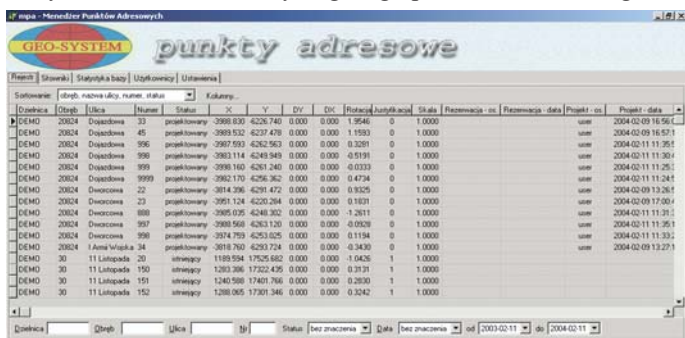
mpa - Menedżer Punktów Adresowych

GEO-SYSTEM

punkty adresowe

Rejestr | Słowniki | Statystyka bazy | Użytkownicy | Ustawienia

Sortowanie: obręb, nazwa ulicy, numer, status | Kolumny...

| Dzielnica | Obręb | Ulica | Numer | Status | X | Y | DY | DX | Rotacja | Justyfikacja | Skala | Rezerwacja - os. | Rezerwacja - data | Projekt - os. | Projekt - data |
|---|---|---|---|---|---|---|---|---|---|---|---|---|---|---|---|
| DEMO | 20824 | Dojazdowa | 33 | projektowany | -3988.830 | -6226.740 | 0.000 | 0.000 | 1.9546 | 0 | 1.0000 | | | user | 2004-02-09 16:56 |
| DEMO | 20824 | Dojazdowa | 45 | projektowany | -3989.532 | -6237.478 | 0.000 | 0.000 | 1.1593 | 0 | 1.0000 | | | user | 2004-02-09 16:57 |
| DEMO | 20824 | Dojazdowa | 996 | projektowany | -3987.593 | -6262.563 | 0.000 | 0.000 | 0.3281 | 0 | 1.0000 | | | user | 2004-02-11 11:35 |
| DEMO | 20824 | Dojazdowa | 998 | projektowany | -3983.114 | -6249.949 | 0.000 | 0.000 | -0.5191 | 0 | 1.0000 | | | user | 2004-02-11 11:30 |
| DEMO | 20824 | Dojazdowa | 999 | projektowany | -3998.160 | -6261.240 | 0.000 | 0.000 | -0.0333 | 0 | 1.0000 | | | user | 2004-02-11 11:25 |
| DEMO | 20824 | Dojazdowa | 9999 | projektowany | -3982.170 | -6256.362 | 0.000 | 0.000 | 0.4734 | 0 | 1.0000 | | | user | 2004-02-11 11:24 |
| DEMO | 20824 | Dworcowa | 22 | projektowany | -3814.396 | -6291.472 | 0.000 | 0.000 | 0.9325 | 0 | 1.0000 | | | user | 2004-02-09 13:26 |
| DEMO | 20824 | Dworcowa | 23 | projektowany | -3951.124 | -6220.284 | 0.000 | 0.000 | 0.1831 | 0 | 1.0000 | | | user | 2004-02-09 17:00 |
| DEMO | 20824 | Dworcowa | 888 | projektowany | -3985.035 | -6248.302 | 0.000 | 0.000 | -1.2611 | 0 | 1.0000 | | | user | 2004-02-11 11:31 |
| DEMO | 20824 | Dworcowa | 997 | projektowany | -3988.568 | -6263.120 | 0.000 | 0.000 | -0.0929 | 0 | 1.0000 | | | user | 2004-02-11 11:35 |
| DEMO | 20824 | Dworcowa | 998 | projektowany | -3974.759 | -6253.025 | 0.000 | 0.000 | 0.1194 | 0 | 1.0000 | | | user | 2004-02-11 11:33 |
| DEMO | 20824 | I Armii Wojska | 34 | projektowany | -3818.760 | -6293.724 | 0.000 | 0.000 | -0.3430 | 0 | 1.0000 | | | user | 2004-02-09 13:27 |
| DEMO | 30 | 11 Listopada | 20 | istniejący | 1189.594 | 17525.682 | 0.000 | 0.000 | -1.0426 | 1 | 1.0000 | | | | |
| DEMO | 30 | 11 Listopada | 150 | istniejący | 1283.386 | 17322.435 | 0.000 | 0.000 | 0.3131 | 1 | 1.0000 | | | | |
| DEMO | 30 | 11 Listopada | 151 | istniejący | 1240.588 | 17401.766 | 0.000 | 0.000 | 0.2830 | 1 | 1.0000 | | | | |
| DEMO | 30 | 11 Listopada | 152 | istniejący | 1288.065 | 17301.346 | 0.000 | 0.000 | 0.3242 | 1 | 1.0000 | | | | |

Dzielnica | Obręb | Ulica | Nr | Status bez znaczenia | Data bez znaczenia | od 2003-02-11 | do 2004-02-11